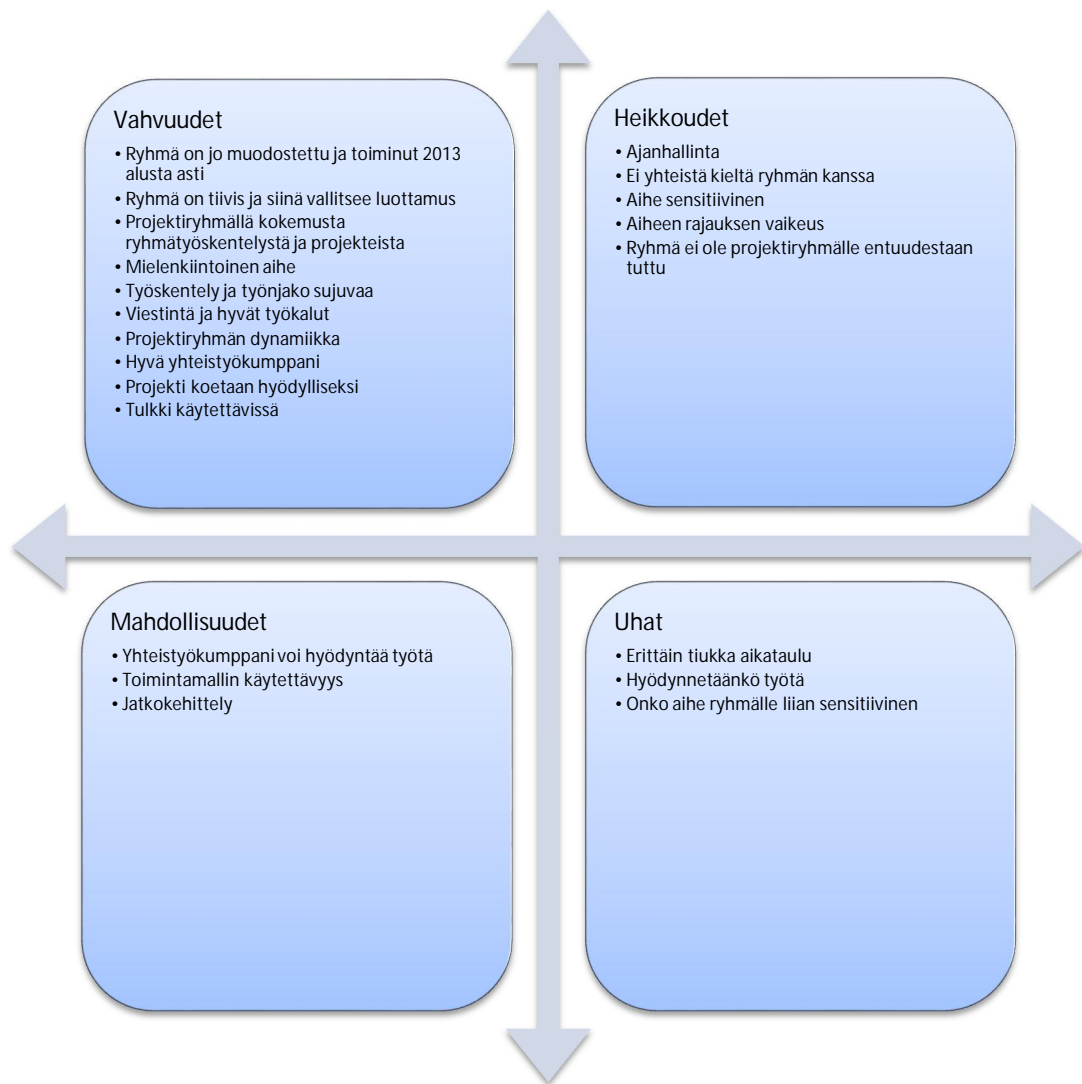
Vahvuudet

• Ryhmä on jo muodostettu ja toiminut 2013 alusta asti
• Ryhmä on tiivis ja siinä vallitsee luottamus
• Projektiryhmällä kokemusta ryhmätyöskentelystä ja projekteista
• Mielenkiintoinen aihe
• Työskentely ja työnjako sujuvaa
• Viestintä ja hyvät työkalut
• Projektiryhmän dynamiikka
• Hyvä yhteistyökumppani
• Projekti koetaan hyödylliseksi
• Tulkki käytettävissä

Heikkoudet

• Ajanhallinta
• Ei yhteistä kieltä ryhmän kanssa
• Aihe sensitiivinen
• Aiheen rajauksen vaikeus
• Ryhmä ei ole projektiryhmälle entuudestaan tuttu

Mahdollisuudet

• Yhteistyökumppani voi hyödyntää työtä
• Toimintamallin käytettävyys
• Jatkokehittely

Uhat

• Erittäin tiukka aikataulu
• Hyödynnetäänkö työtä
• Onko aihe ryhmälle liian sensitiivinen